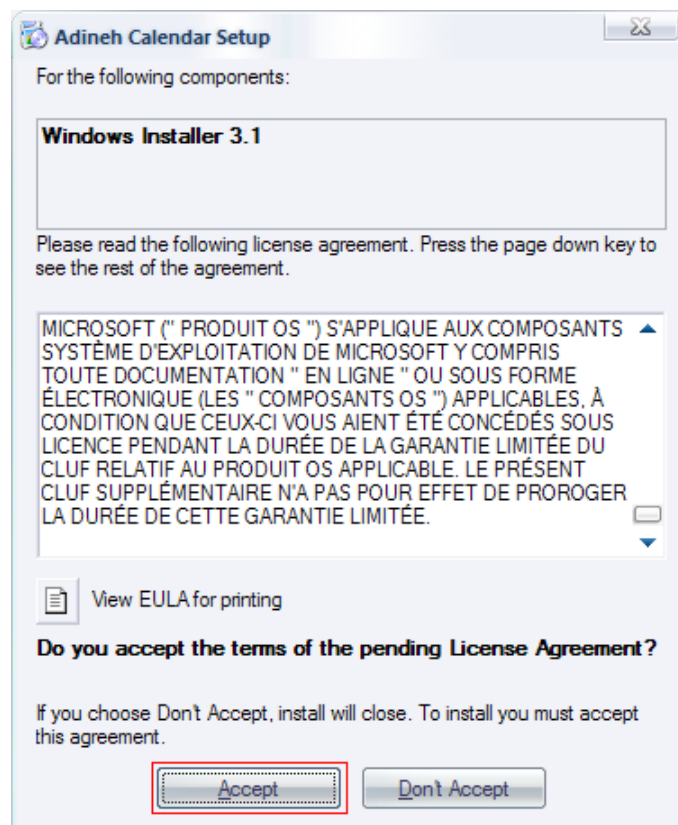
Adineh Calendar Setup

For the following components:

Windows Installer 3.1

Please read the following license agreement. Press the page down key to see the rest of the agreement.

MICROSOFT (" PRODUIT OS ") S'APPLIQUE AUX COMPOSANTS SYSTÈME D'EXPLOITATION DE MICROSOFT Y COMPRIS TOUTE DOCUMENTATION " EN LIGNE " OU SOUS FORME ÉLECTRONIQUE (LES " COMPOSANTS OS ") APPLICABLES, À CONDITION QUE CEUX-CI VOUS AIENT ÉTÉ CONCÉDÉS SOUS LICENCE PENDANT LA DURÉE DE LA GARANTIE LIMITÉE DU CLUF RELATIF AU PRODUIT OS APPLICABLE. LE PRÉSENT CLUF SUPPLÉMENTAIRE N'A PAS POUR EFFET DE PROROGER LA DURÉE DE CETTE GARANTIE LIMITÉE.

View EULA for printing

Do you accept the terms of the pending License Agreement?

If you choose Don't Accept, install will close. To install you must accept this agreement.

Accept

Don't Accept